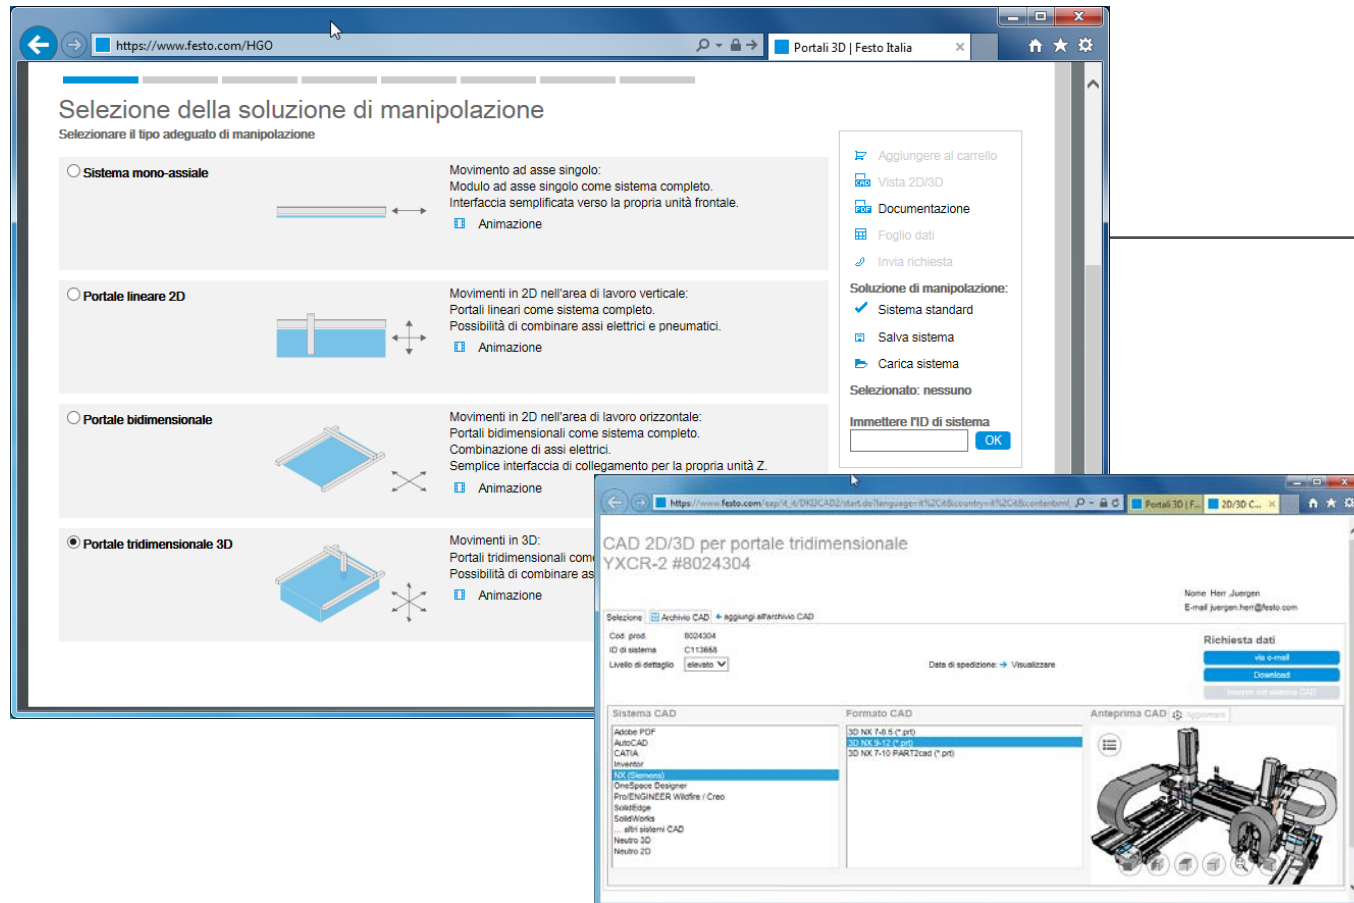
https://www.festo.com/HGO

Portali 3D | Festo Italia

Selezione della soluzione di manipolazione

Selezionare il tipo adeguato di manipolazione

Sistema mono-assiale

Movimento ad asse singolo:
Modulo ad asse singolo come sistema completo.
Interfaccia semplificata verso la propria unità frontale.

Animazione

Portale lineare 2D

Movimenti in 2D nell'area di lavoro verticale:
Portali lineari come sistema completo.
Possibilità di combinare assi elettrici e pneumatici.

Animazione

Portale bidimensionale

Movimenti in 2D nell'area di lavoro orizzontale:
Portali bidimensionali come sistema completo.
Combinazione di assi elettrici.
Semplice interfaccia di collegamento per la propria unità Z.

Animazione

Portale tridimensionale 3D

Movimenti in 3D:
Portali tridimensionali com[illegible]
Possibilità di combinare as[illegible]

Animazione

Aggiungere al carrello
Vista 2D/3D
Documentazione
Foglio dati
Invia richiesta

Soluzione di manipolazione:
Sistema standard
Salva sistema
Carica sistema

Selezionato: nessuno

Immettere l'ID di sistema
OK

https://www.festo.com/cap/it_it/DKICAD2/start.do?language=it%2C&country=it%2C&contentxml

Portali 3D | F...
2D/3D C...

CAD 2D/3D per portale tridimensionale
YXCR-2 #8024304

Nome Herr Juergen
E-mail juergen.herr@festo.com

Selezione
Archivio CAD
aggiungi all'archivio CAD

Cod. prod. 8024304
ID di sistema C113658
Livello di dettaglio elevato

Data di spedizione: Visualizzare

Richiesta dati
via e-mail
Download
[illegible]

Sistema CAD
Adobe PDF
AutoCAD
CATIA
Inventor
NX (Siemens)
OneSpace Designer
Pro/ENGINEER Wildfire / Creo
SolidEdge
SolidWorks
... altri sistemi CAD
Neutro 3D
Neutro 2D

Formato CAD
3D NX 7-8.5 (*.prt)
3D NX 9-12 (*.prt)
3D NX 7-10 PART2cad (*.prt)

Anteprima CAD
Aggiornare